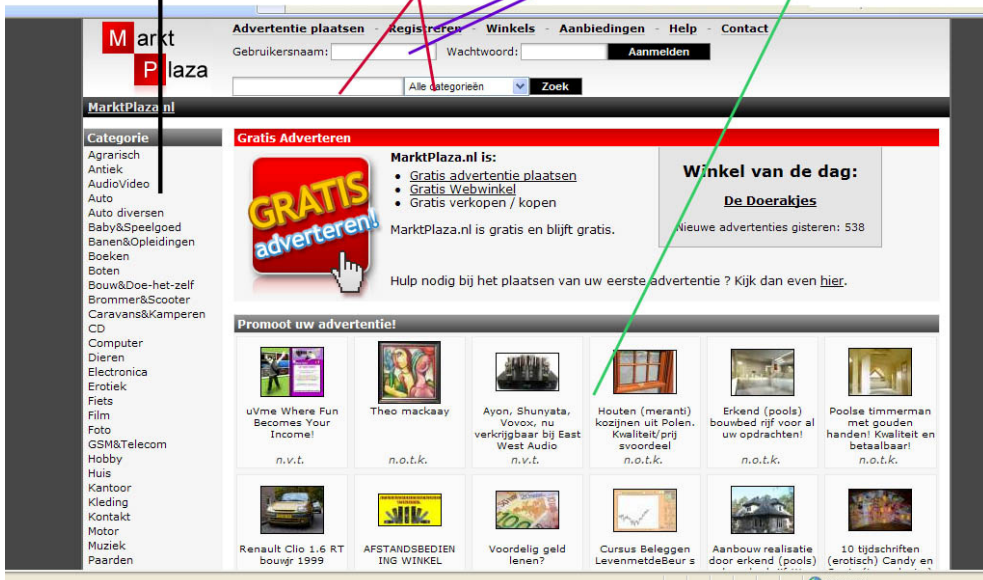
Markt Plaza

Advertentie plaatsen - Registreren - Winkels - Aanbiedingen - Help - Contact

Gebruikersnaam: Wachtwoord: Aanmelden

Alle categorieën Zoek

MarktPlaza.nl

Categorie
Agrarisch
Antiek
AudioVideo
Auto
Auto diversen
Baby&Speelgoed
Banen&Opleidingen
Boeken
Boten
Bouw&Doe-het-zelf
Brommer&Scooter
Caravans&Kamperen
CD
Computer
Dieren
Electronica
Erotiek
Fiets
Film
Foto
GSM&Telecom
Hobby
Huis
Kantoor
Kleding
Kontakt
Motor
Muziek
Paarden

Gratis Adverteren

GRATIS adverteren!

MarktPlaza.nl is:
- Gratis advertentie plaatsen
- Gratis Webwinkel
- Gratis verkopen / kopen

MarktPlaza.nl is gratis en blijft gratis.

Winkel van de dag:
De Doerakjes
Nieuwe advertenties gisteren: 538

Hulp nodig bij het plaatsen van uw eerste advertentie ? Kijk dan even hier.

Promoot uw advertentie!

uVme Where Fun Becomes Your Income!
n.v.t.

Theo mackaay
n.o.t.k.

Ayon, Shunyata, Vovox, nu verkrijgbaar bij East West Audio
n.v.t.

Houten (meranti) kozijnen uit Polen. Kwaliteit/prij svoordeel
n.o.t.k.

Erkend (pools) bouwbed rijf voor al uw opdrachten!
n.o.t.k.

Poolse timmerman met gouden handen! Kwaliteit en betaalbaar!
n.o.t.k.

Renault Clio 1.6 RT bouwjr 1999

AFSTANDSBEDIEN ING WINKEL

Voordelig geld lenen?

Cursus Beleggen LevenmetdeBeur s

Aanbouw realisatie door erkend (pools)

10 tijdschriften (erotisch) Candy en